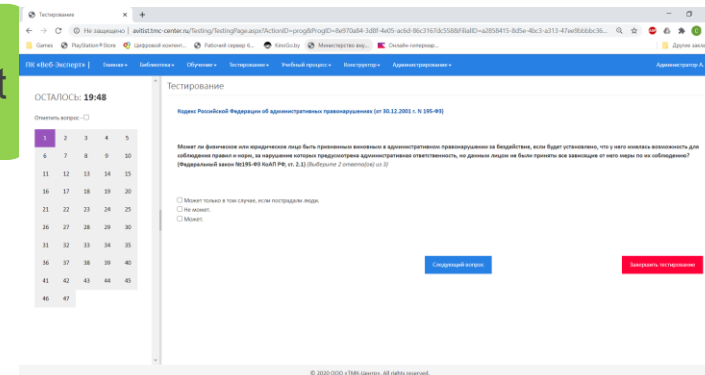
t

Тестирование × +

Не защищено | axitst.tmc-center.ru/Testing/TestingPage.aspx?ActionID=prog&ProgID=8e970a84-3d8f-4e05-ac6d-86c3167dc558&FileID=a2858415-8d5e-4bc3-a313-47ee9bbbbc36...

Games PlayStation®Store Цифровой контент... Рабочий сервер 6... KinoGo.by Министерство вну... Онлайн-телепере... Другие закл

ПК «Веб-Эксперт» | Главная Библиотека Обучение Тестирование Учебный процесс Конструктор Администрирование Администратор А.

ОСТАЛОСЬ: 19:48

Отметить вопрос:

| 1 | 2 | 3 | 4 | 5 |
|---|---|---|---|---|
| 6 | 7 | 8 | 9 | 10 |
| 11 | 12 | 13 | 14 | 15 |
| 16 | 17 | 18 | 19 | 20 |
| 21 | 22 | 23 | 24 | 25 |
| 26 | 27 | 28 | 29 | 30 |
| 31 | 32 | 33 | 34 | 35 |
| 36 | 37 | 38 | 39 | 40 |
| 41 | 42 | 43 | 44 | 45 |
| 46 | 47 | | | |

Тестирование

Кодекс Российской Федерации об административных правонарушениях (от 30.12.2001 г. N 195-ФЗ)

Может ли физическое или юридическое лицо быть признанным виновным в административном правонарушении за бездействие, что у него имелась возможность для соблюдения правил и норм, за нарушение которых предусмотрена административная ответственность, но данным лицом не были приняты все зависящие от него меры по их соблюдению? [Федеральный закон №195-ФЗ КоАП РФ, ст. 2.1] (Выберите 2 ответа(ов) из 3)

Может только в том случае, если пострадали люди.
Не может.
Может.

Следующий вопрос

Завершить тестирование

© 2020 ООО «ТМК-Центр». All rights reserved.